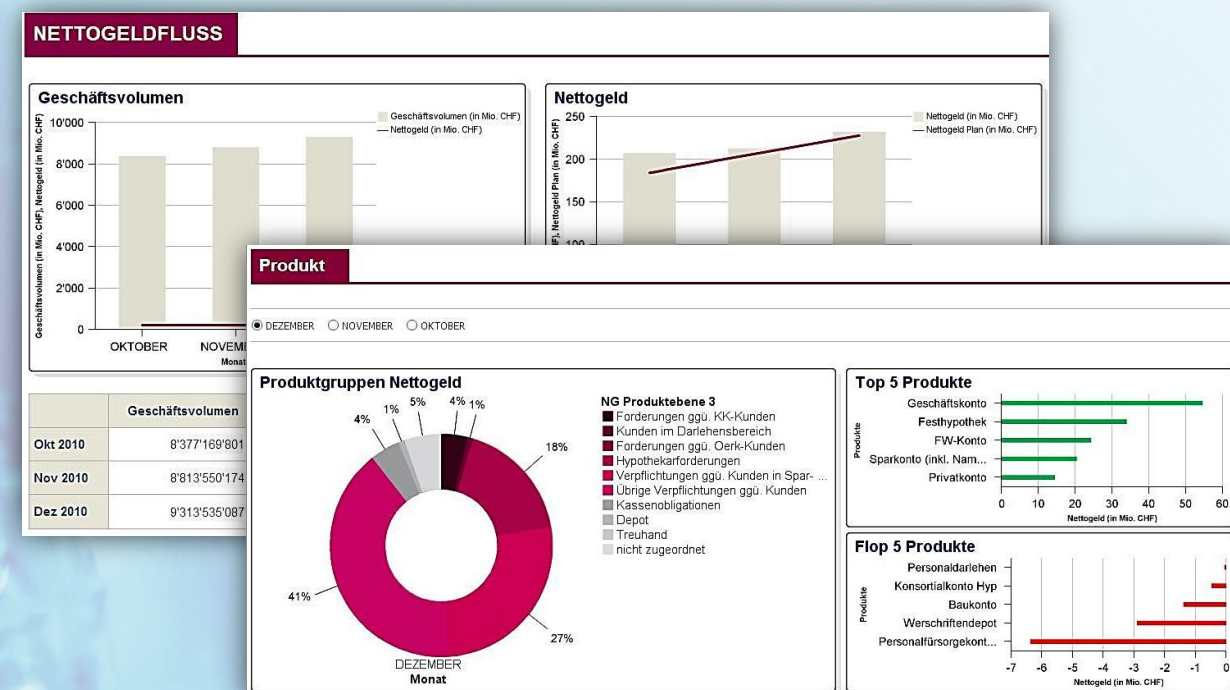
NETTOGELDFLUSS

Geschäftsvolumen

Geschäftsvolumen (in Mio. CHF)
Nettogeld (in Mio. CHF)

Geschäftsvolumen (in Mio. CHF), Nettogeld (in Mio. CHF)

10'000
8'000
6'000
4'000
2'000
0

OKTOBER
NOVEM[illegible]
Monat

Nettogeld

Nettogeld (in Mio. CHF)
Nettogeld Plan (in Mio. CHF)

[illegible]F), Nettogeld Plan (in Mio. CHF)

250
200
150
100

| | Geschäftsvolumen |
|---|---|
| Okt 2010 | 8'377'169'801 |
| Nov 2010 | 8'813'550'174 |
| Dez 2010 | 9'313'535'087 |

Produkt

DEZEMBER NOVEMBER OKTOBER

Produktgruppen Nettogeld

4% 1% 5% 4% 1%
18%
41%
27%
DEZEMBER
Monat

NG Produktebene 3
Forderungen ggü. KK-Kunden
Kunden im Darlehensbereich
Forderungen ggü. Oerk-Kunden
Hypothekarforderungen
Verpflichtungen ggü. Kunden in Spar- ...
Übrige Verpflichtungen ggü. Kunden
Kassenobligationen
Depot
Treuhand
nicht zugeordnet

Top 5 Produkte

Produkte
Geschäftskonto
Festhypothek
FW-Konto
Sparkonto (inkl. Nam...
Privatkonto

0 10 20 30 40 50 60
Nettogeld (in Mio. CHF)

Flop 5 Produkte

Produkte
Personaldarlehen
Konsortialkonto Hyp
Baukonto
Werschriftendepot
Personalfürsorgekont...

-7 -6 -5 -4 -3 -2 -1 0
Nettogeld (in Mio. CHF)